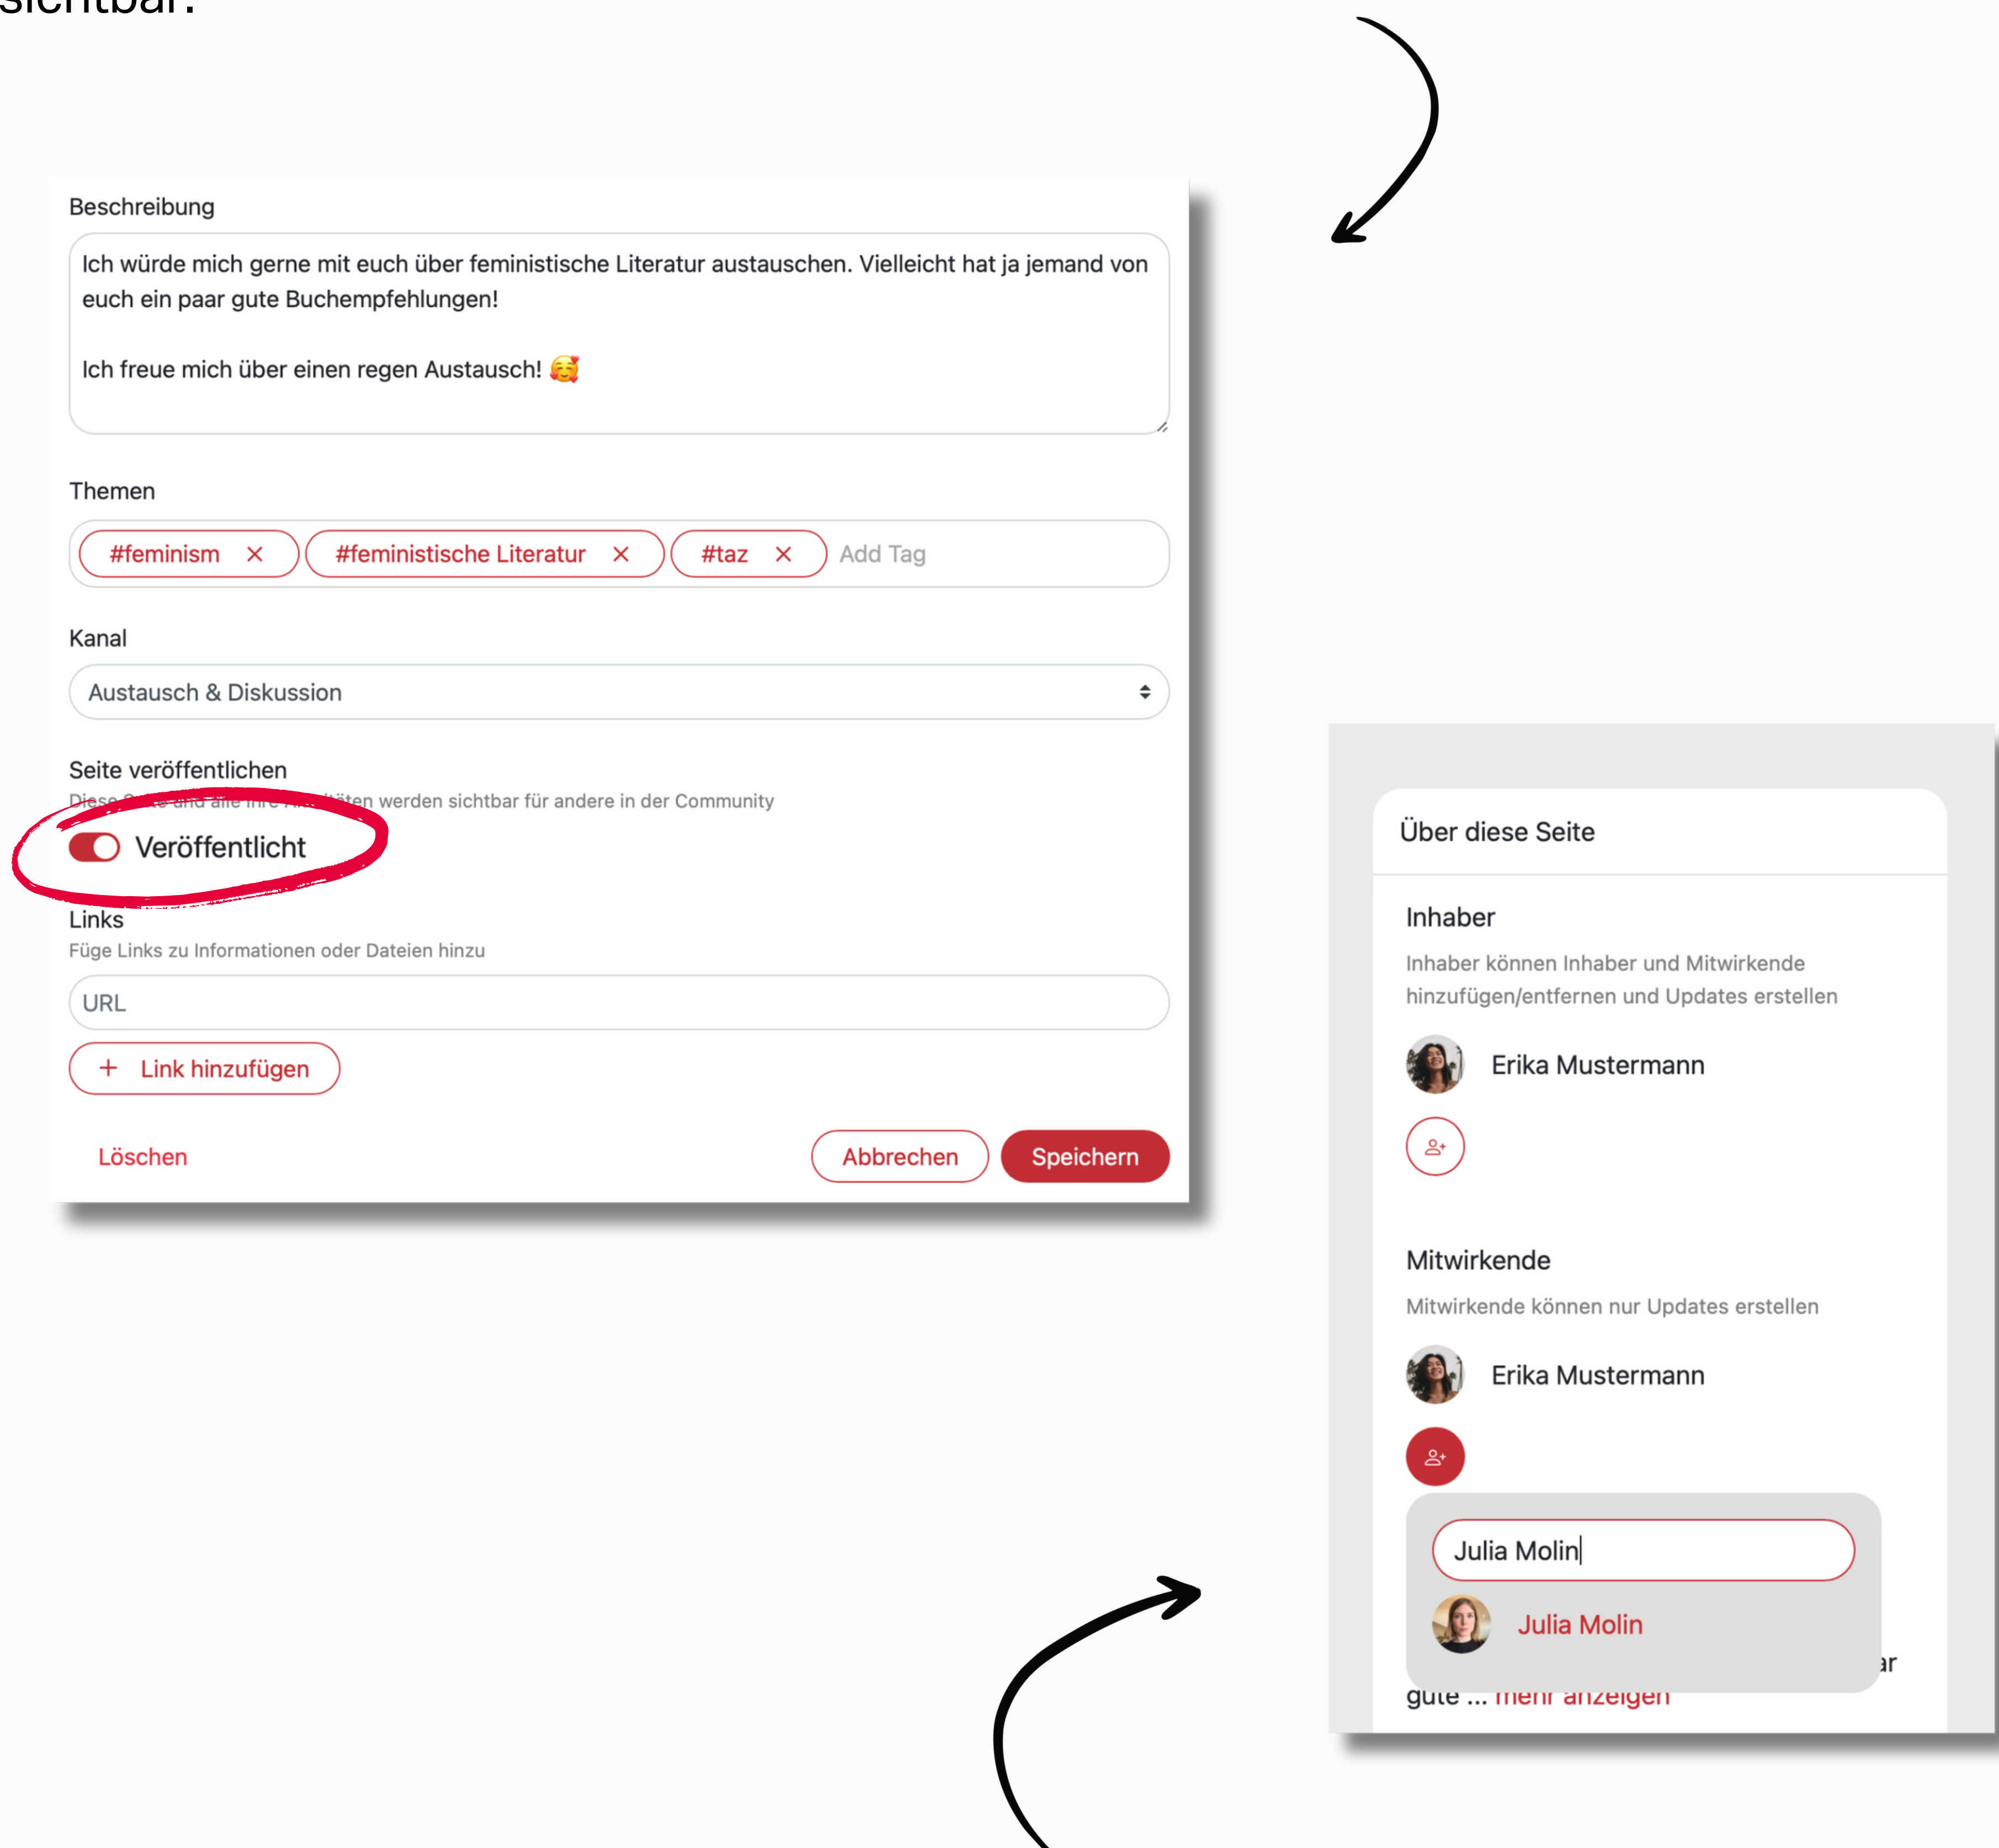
sichtbar.

Beschreibung

Ich würde mich gerne mit euch über feministische Literatur austauschen. Vielleicht hat ja jemand von euch ein paar gute Buchempfehlungen!

Ich freue mich über einen regen Austausch! 🥰

Themen

#feminism ✕ #feministische Literatur ✕ #taz ✕ Add Tag

Kanal

Austausch & Diskussion

Seite veröffentlichen

Diese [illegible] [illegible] werden sichtbar für andere in der Community

Veröffentlicht

Links

Füge Links zu Informationen oder Dateien hinzu

URL

+ Link hinzufügen

Löschen

Abbrechen Speichern

Über diese Seite

Inhaber

Inhaber können Inhaber und Mitwirkende hinzufügen/entfernen und Updates erstellen

Erika Mustermann

Mitwirkende

Mitwirkende können nur Updates erstellen

Erika Mustermann

Julia Molin

Julia Molin

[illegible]ar

gute ... mehr anzeigen